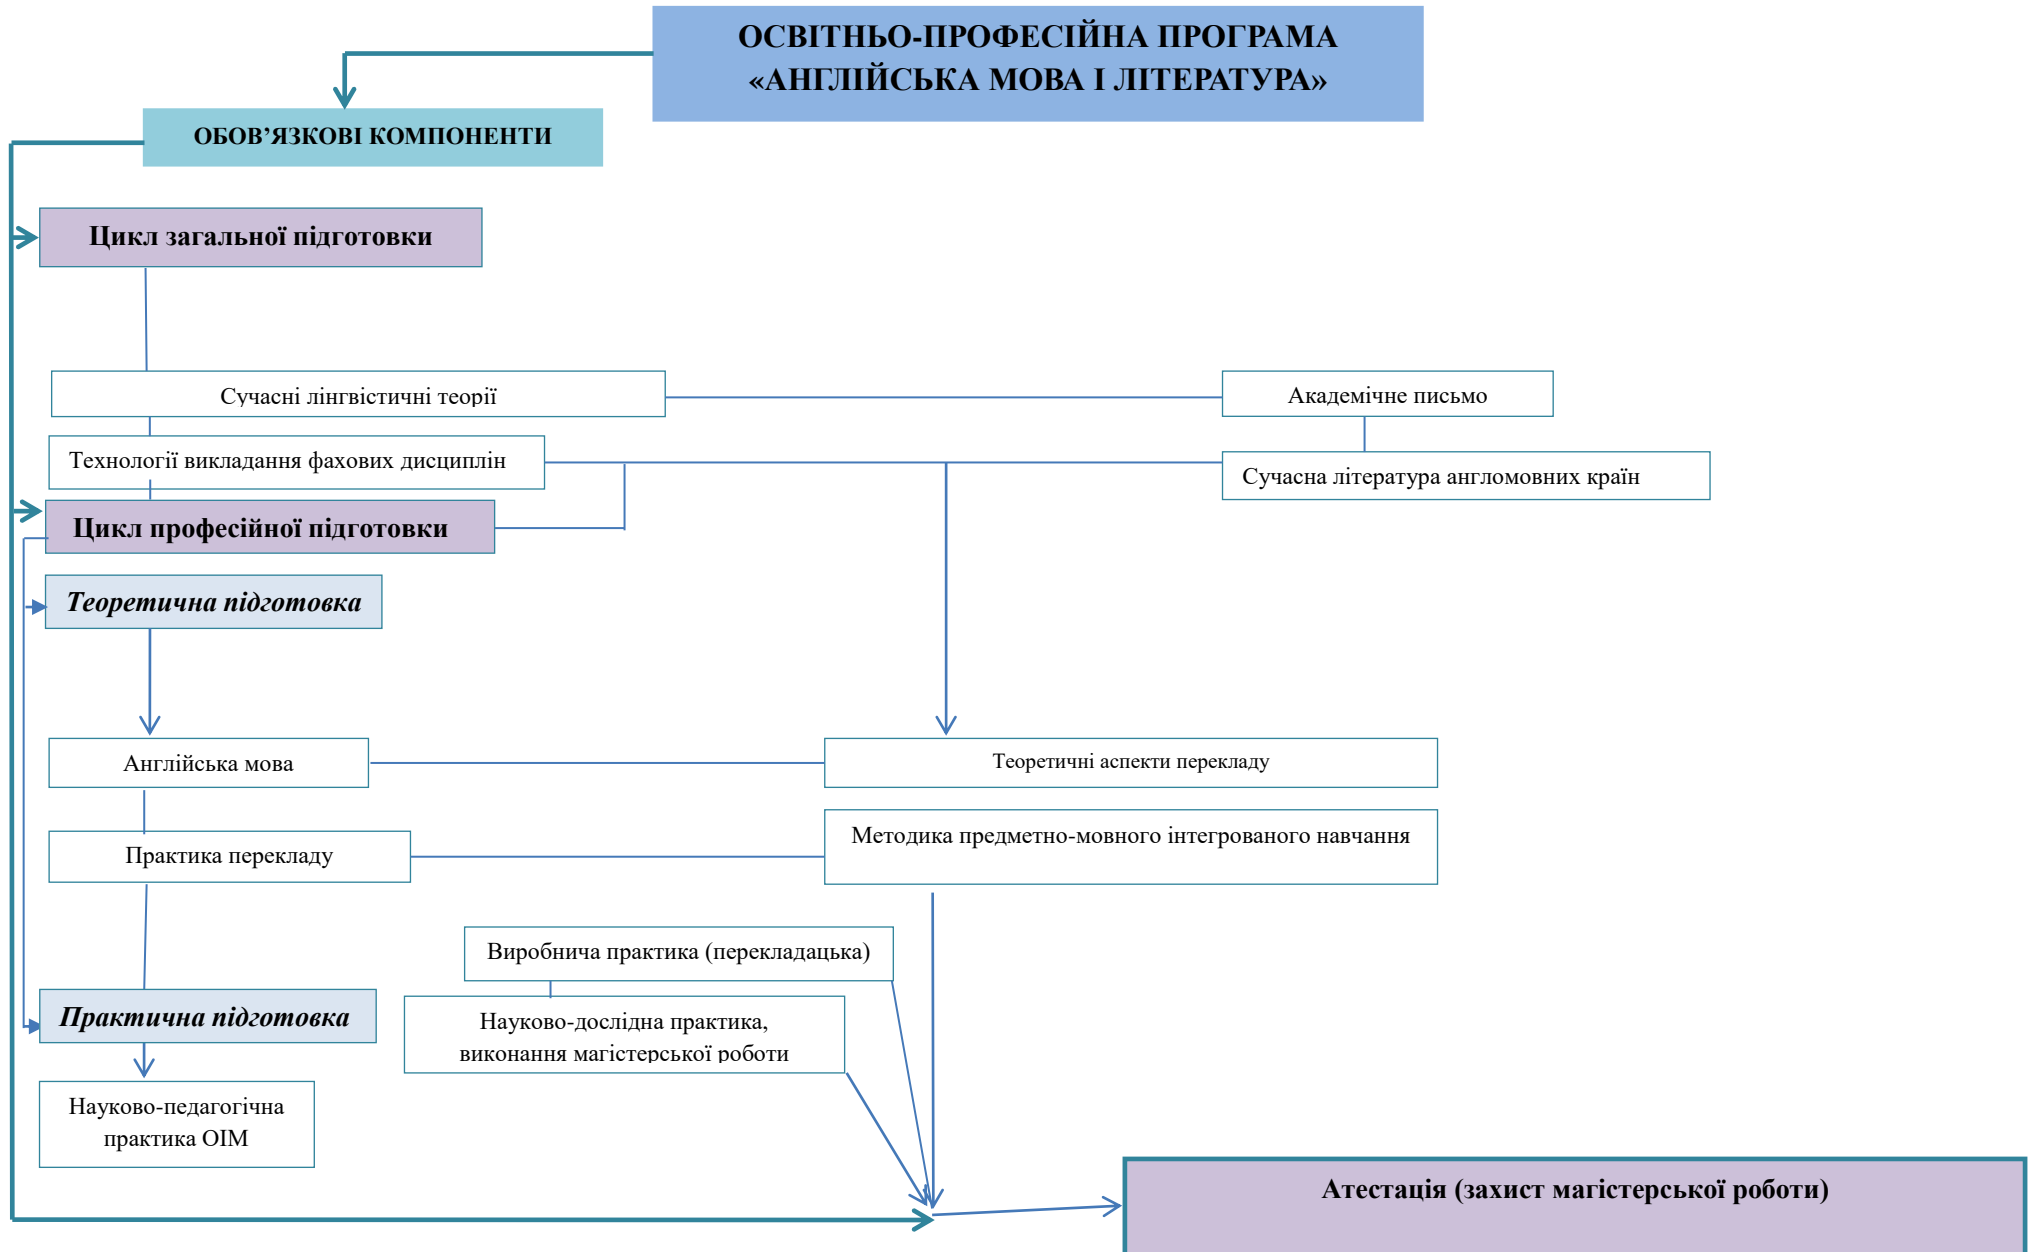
ОСВІТНЬО-ПРОФЕСІЙНА ПРОГРАМА «АНГЛІЙСЬКА МОВА І ЛІТЕРАТУРА»

ОБОВ'ЯЗКОВІ КОМПОНЕНТИ

Цикл загальної підготовки

Сучасні лінгвістичні теорії

Академічне письмо

Технології викладання фахових дисциплін

Сучасна література англомовних країн

Цикл професійної підготовки

Теоретична підготовка

Англійська мова

Теоретичні аспекти перекладу

Практика перекладу

Методика предметно-мовного інтегрованого навчання

Виробнича практика (перекладацька)

Науково-дослідна практика, виконання магістерської роботи

Практична підготовка

Науково-педагогічна практика ОІМ

Атестація (захист магістерської роботи)